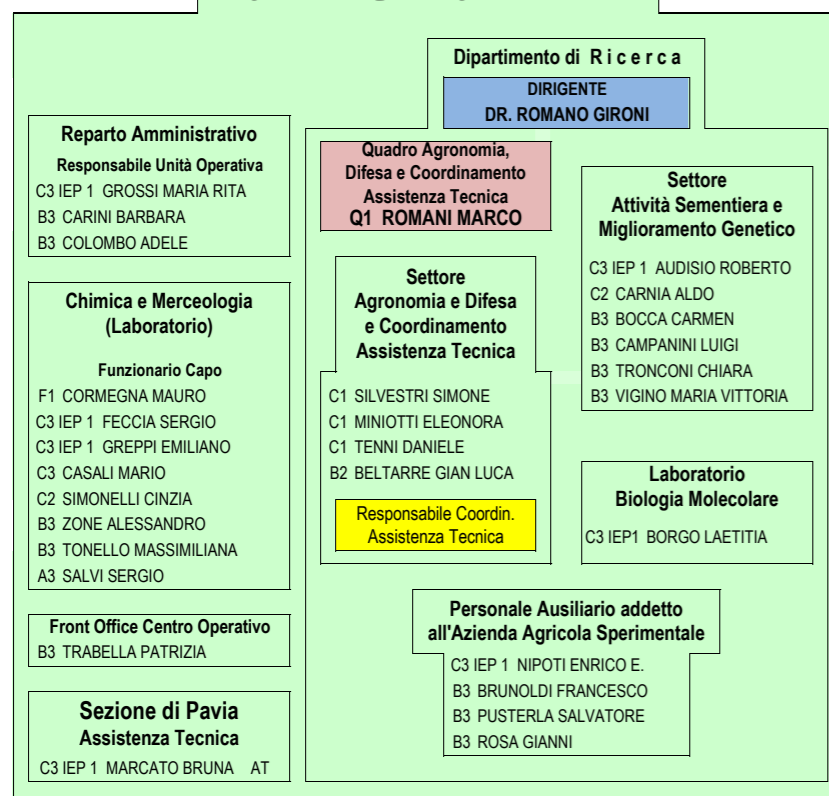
Dipartimento di R i c e r c a

DIRIGENTE
DR. ROMANO GIRONI

Reparto Amministrativo
Responsabile Unità Operativa
C3 IEP 1 GROSSI MARIA RITA
B3 CARINI BARBARA
B3 COLOMBO ADELE

Chimica e Merceologia (Laboratorio)
Funzionario Capo
F1 CORMEGNA MAURO
C3 IEP 1 FECCIA SERGIO
C3 IEP 1 GREPPI EMILIANO
C3 CASALI MARIO
C2 SIMONELLI CINZIA
B3 ZONE ALESSANDRO
B3 TONELLO MASSIMILIANA
A3 SALVI SERGIO

Front Office Centro Operativo
B3 TRABELLA PATRIZIA

Sezione di Pavia
Assistenza Tecnica
C3 IEP 1 MARCATO BRUNA AT

Quadro Agronomia, Difesa e Coordinamento Assistenza Tecnica
Q1 ROMANI MARCO

Settore Agronomia e Difesa e Coordinamento Assistenza Tecnica
C1 SILVESTRI SIMONE
C1 MINIOTTI ELEONORA
C1 TENNI DANIELE
B2 BELTARRE GIAN LUCA

Responsabile Coordin. Assistenza Tecnica

Settore Attività Sementiera e Miglioramento Genetico
C3 IEP 1 AUDISIO ROBERTO
C2 CARNIA ALDO
B3 BOCCA CARMEN
B3 CAMPANINI LUIGI
B3 TRONCONI CHIARA
B3 VIGINO MARIA VITTORIA

Laboratorio Biologia Molecolare
C3 IEP1 BORGO LAETITIA

Personale Ausiliario addetto all'Azienda Agricola Sperimentale
C3 IEP 1 NIPOTI ENRICO E.
B3 BRUNOLDI FRANCESCO
B3 PUSTERLA SALVATORE
B3 ROSA GIANNI